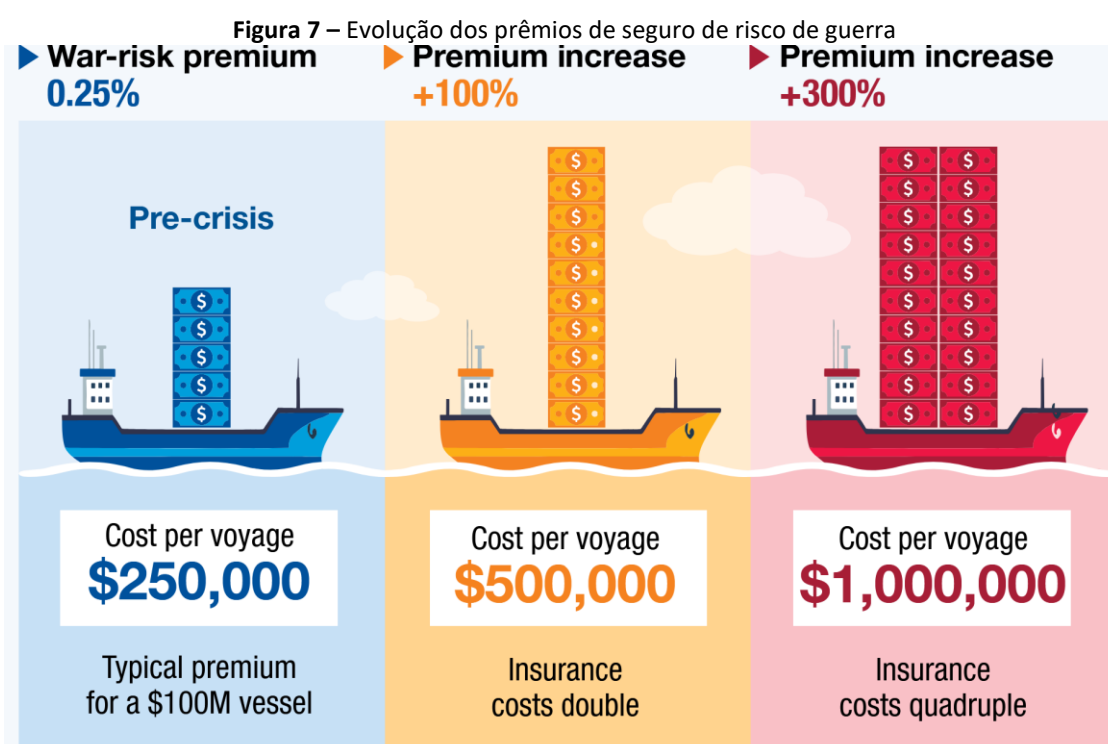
**Figura 7 –** Evolução dos prêmios de seguro de risco de guerra

War-risk premium
0.25%

Premium increase
+100%

Premium increase
+300%

Pre-crisis

Cost per voyage
$250,000

Cost per voyage
$500,000

Cost per voyage
$1,000,000

Typical premium for a $100M vessel

Insurance costs double

Insurance costs quadruple